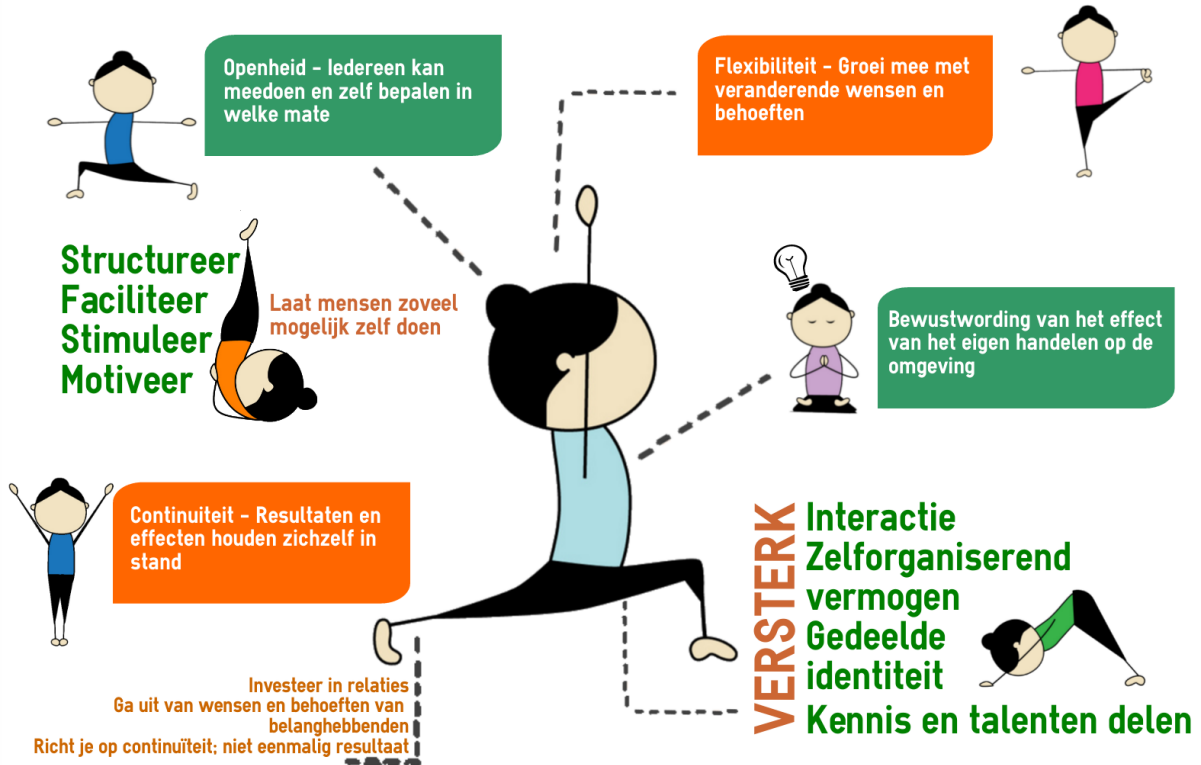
Openheid - Iedereen kan meedoen en zelf bepalen in welke mate

Flexibiliteit - Groei mee met veranderende wensen en behoeften

Structureer
Faciliteer
Stimuleer
Motiveer

Laat mensen zoveel mogelijk zelf doen

Bewustwording van het effect van het eigen handelen op de omgeving

Continuiteit - Resultaten en effecten houden zichzelf in stand

VERSTERK

Interactie
Zelforganiserend vermogen
Gedeelde identiteit
Kennis en talenten delen

Investeer in relaties
Ga uit van wensen en behoeften van belanghebbenden
Richt je op continuïteit; niet eenmalig resultaat